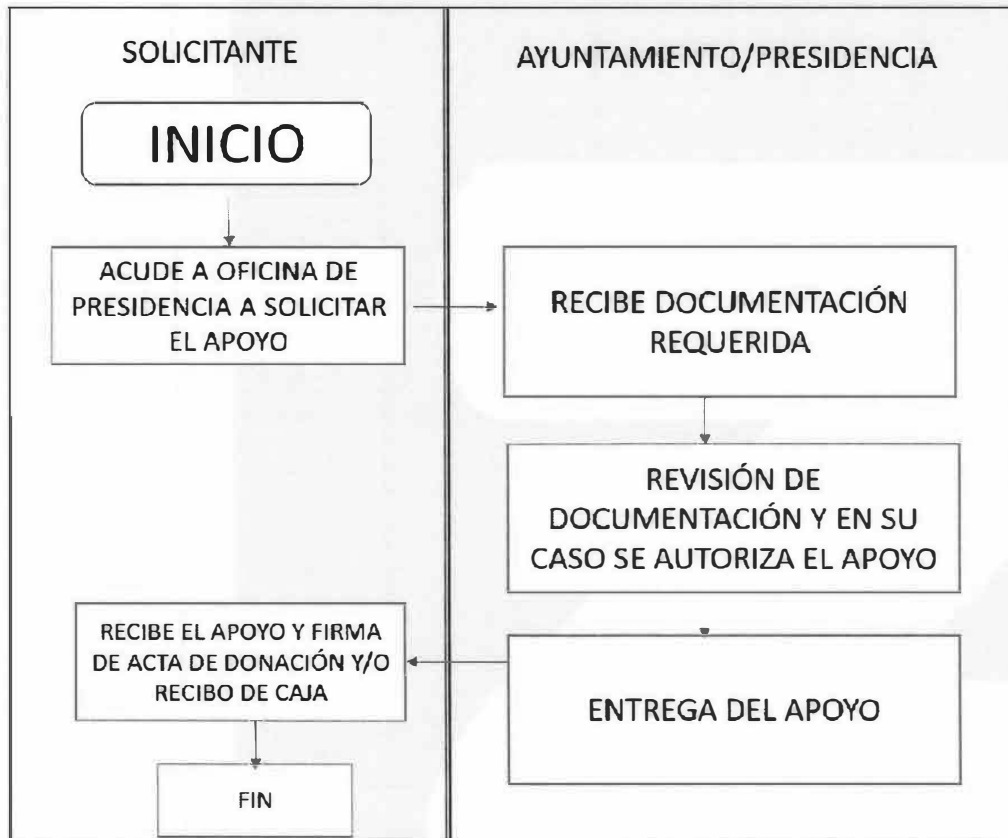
SOLICITANTE

AYUNTAMIENTO/PRESIDENCIA

INICIO

ACUDE A OFICINA DE PRESIDENCIA A SOLICITAR EL APOYO

RECIBE DOCUMENTACIÓN REQUERIDA

REVISIÓN DE DOCUMENTACIÓN Y EN SU CASO SE AUTORIZA EL APOYO

ENTREGA DEL APOYO

RECIBE EL APOYO Y FIRMA DE ACTA DE DONACIÓN Y/O RECIBO DE CAJA

FIN